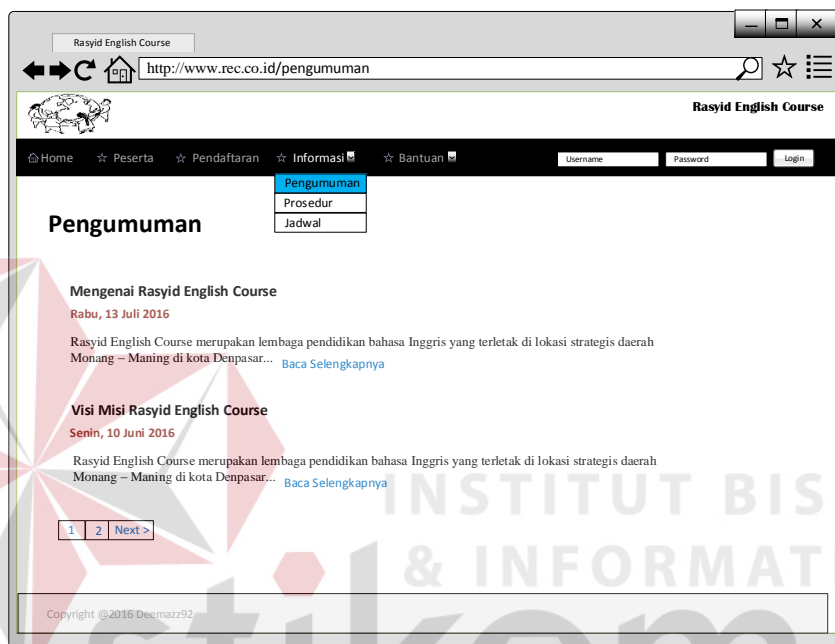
Rasyid English Course

http://www.rec.co.id/pengumuman

Rasyid English Course

Home ☆ Peserta ☆ Pendaftaran ☆ Informasi ☆ Bantuan

Username Password Login

Pengumuman
Prosedur
Jadwal

Pengumuman

Mengenai Rasyid English Course

Rabu, 13 Juli 2016

Rasyid English Course merupakan lembaga pendidikan bahasa Inggris yang terletak di lokasi strategis daerah Monang – Maning di kota Denpasar... Baca Selengkapnya

Visi Misi Rasyid English Course

Senin, 10 Juni 2016

Rasyid English Course merupakan lembaga pendidikan bahasa Inggris yang terletak di lokasi strategis daerah Monang – Maning di kota Denpasar... Baca Selengkapnya

1 2 Next >

INSTITUT BIS
& INFORMATI

Copyright @2016 Deemazz92